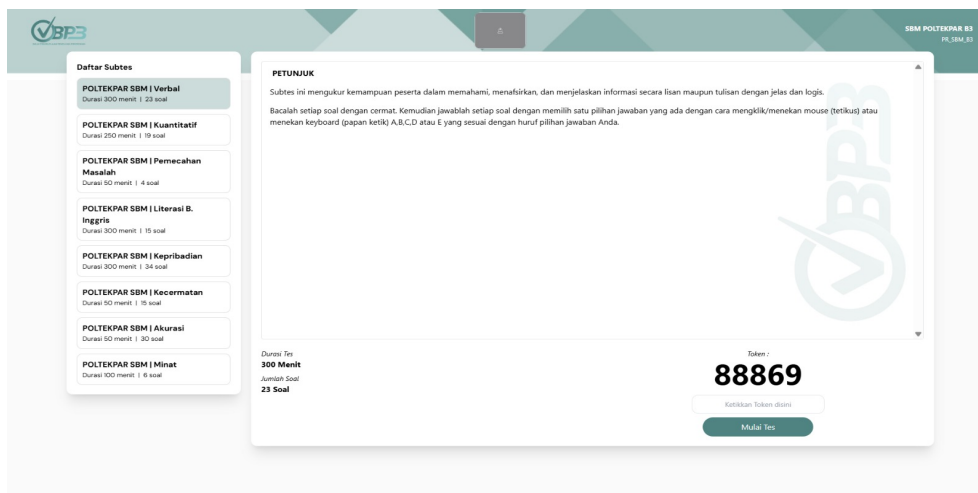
BP3

SBM POLTEKPAR B3
PR_SBM_B3

Daftar Subtes

POLTEKPAR SBM | Verbal
Durasi 300 menit | 23 soal

POLTEKPAR SBM | Kuantitatif
Durasi 250 menit | 19 soal

POLTEKPAR SBM | Pemecahan Masalah
Durasi 50 menit | 4 soal

POLTEKPAR SBM | Literasi B. Inggris
Durasi 300 menit | 15 soal

POLTEKPAR SBM | Kepribadian
Durasi 300 menit | 34 soal

POLTEKPAR SBM | Kecermatan
Durasi 50 menit | 15 soal

POLTEKPAR SBM | Akurasi
Durasi 50 menit | 30 soal

POLTEKPAR SBM | Minat
Durasi 100 menit | 6 soal

PETUNJUK

Subtes ini mengukur kemampuan peserta dalam memahami, menafsirkan, dan menjelaskan informasi secara lisan maupun tulisan dengan jelas dan logis.

Bacalah setiap soal dengan cermat. Kemudian jawablah setiap soal dengan memilih satu pilihan jawaban yang ada dengan cara mengklik/menekan mouse (tetikus) atau menekan keyboard (papan ketik) A,B,C,D atau E yang sesuai dengan huruf pilihan jawaban Anda.

Durasi Tes
300 Menit
Jumlah Soal
23 Soal

Token :
88869

Ketikkan Token disini

Mulai Tes